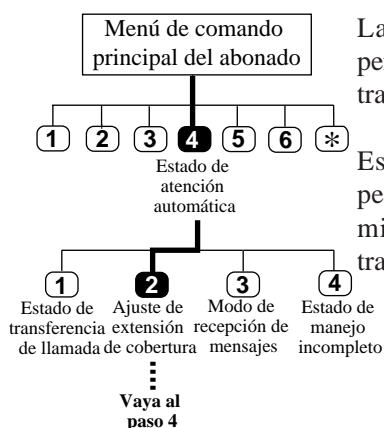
Menú de comando principal del abonado

1 2 3 4 5 6 *

Estado de atención automática

1
Estado de transferencia de llamada

2
Ajuste de extensión de cobertura

3
Modo de recepción de mensajes

4
Estado de manejo incompleto

Vaya al paso 4

La
pe
tra

Es
pe
mi
tra